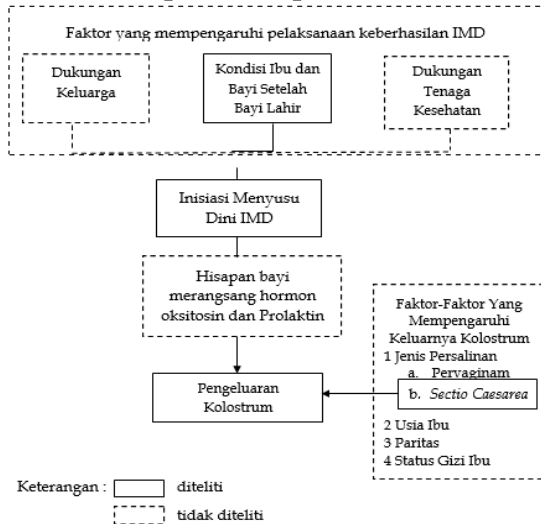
Faktor yang mempengaruhi pelaksanaan keberhasilan IMD

Dukungan Keluarga

Kondisi Ibu dan Bayi Setelah Bayi Lahir

Dukungan Tenaga Kesehatan

Inisiasi Menyusu Dini IMD

Hisapan bayi merangsang hormon oksitosin dan Prolaktin

Pengeluaran Kolostrum

Faktor-Faktor Yang Mempengaruhi Keluarnya Kolostrum
1 Jenis Persalinan
a. Pervaginam
b. *Sectio Caesarea*
2 Usia Ibu
3 Paritas
4 Status Gizi Ibu

Keterangan : diteliti
tidak diteliti